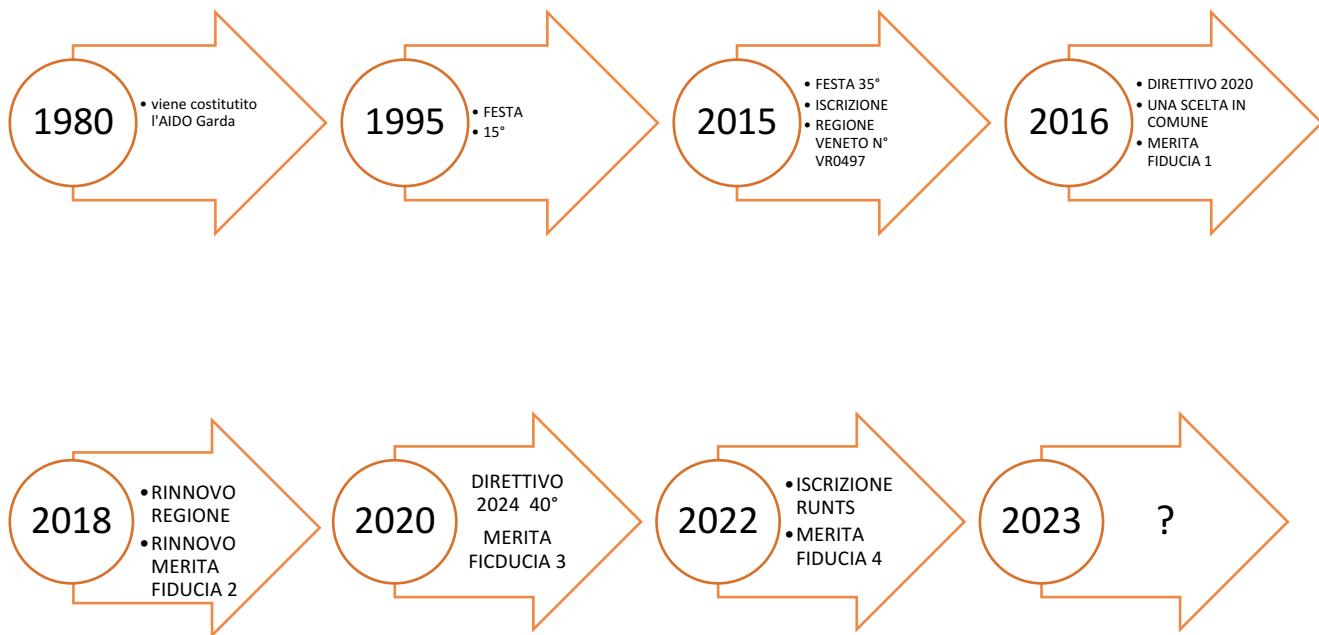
1980
• viene costitutito l'AIDO Garda

1995
• FESTA
• 15°

2015
• FESTA 35°
• ISCRIZIONE
• REGIONE VENETO N° VR0497

2016
• DIRETTIVO 2020
• UNA SCELTA IN COMUNE
• MERITA FIDUCIA 1

2018
• RINNOVO REGIONE
• RINNOVO MERITA FIDUCIA 2

2020
DIRETTIVO 2024 40°

MERITA FICDUCIA 3

2022
• ISCRIZIONE RUNTS
• MERITA FIDUCIA 4

2023
?